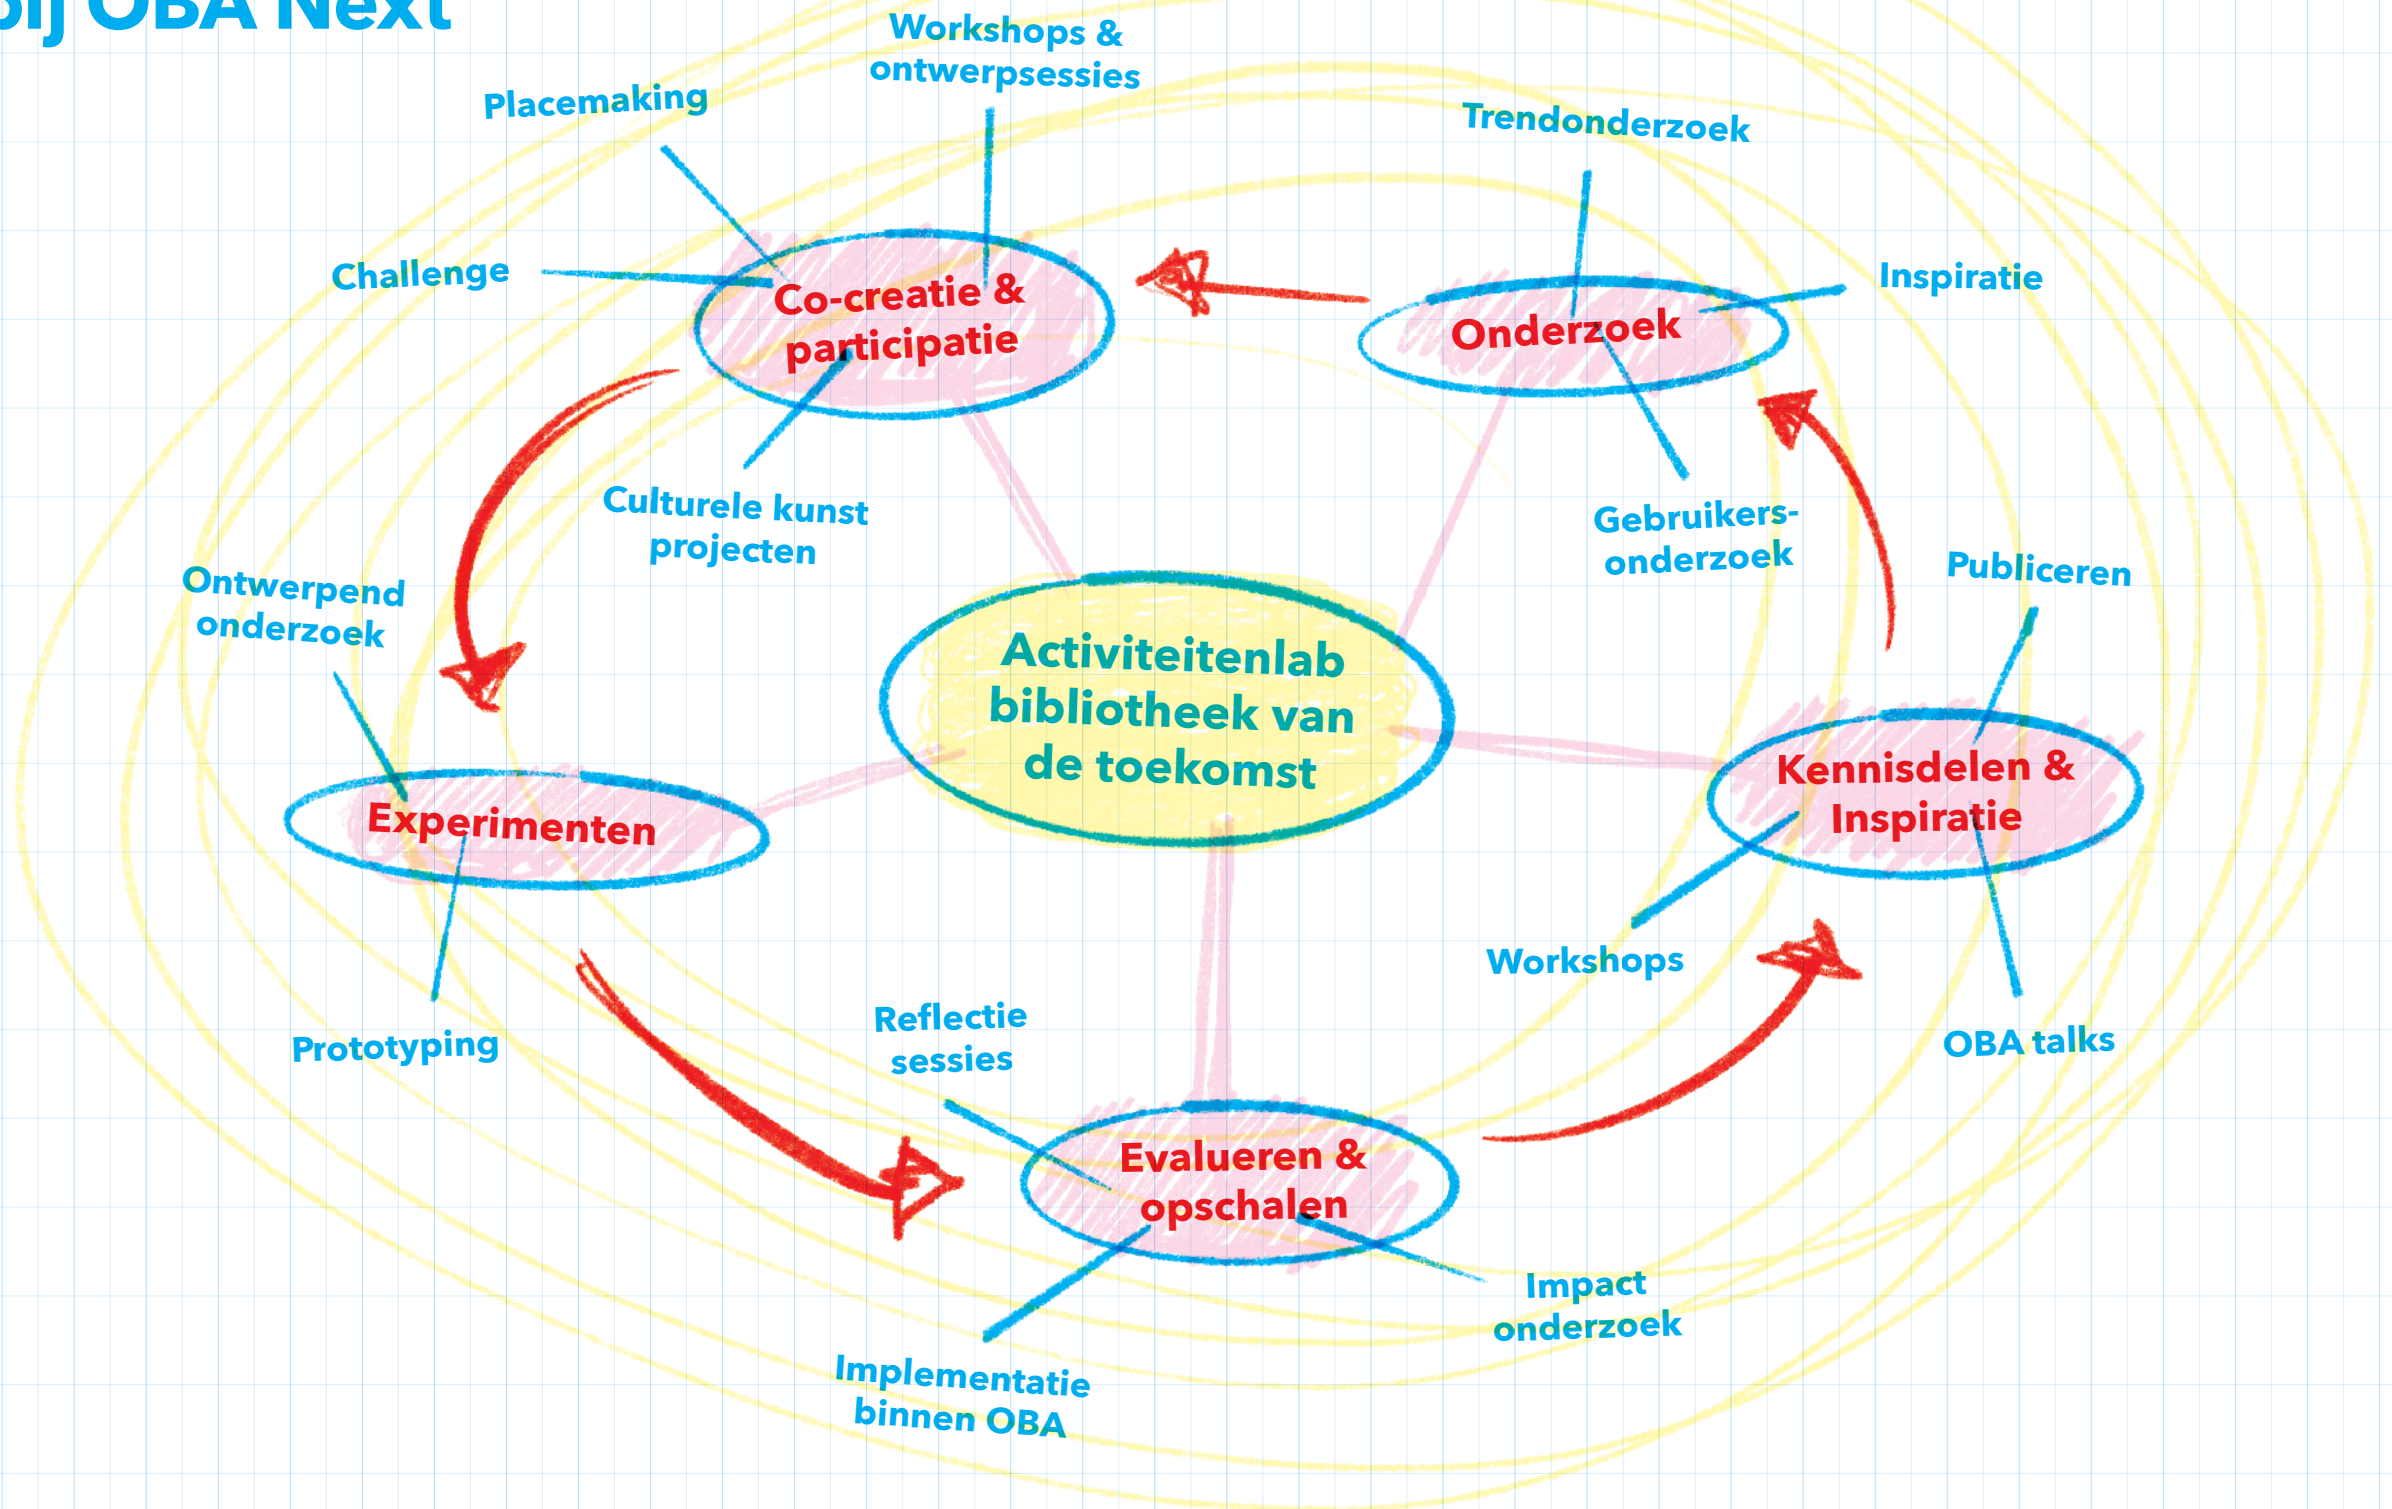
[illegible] OBA Next

Workshops & ontwerpsessies

Placemaking

Trendonderzoek

Challenge

Co-creatie & participatie

Onderzoek

Inspiratie

Culturele kunst projecten

Gebruikers-onderzoek

Publiceren

Ontwerpend onderzoek

Activiteitenlab bibliotheek van de toekomst

Kennisdelen & Inspiratie

Experimenten

Workshops

OBA talks

Prototyping

Reflectie sessies

Evalueren & opschalen

Impact onderzoek

Implementatie binnen OBA